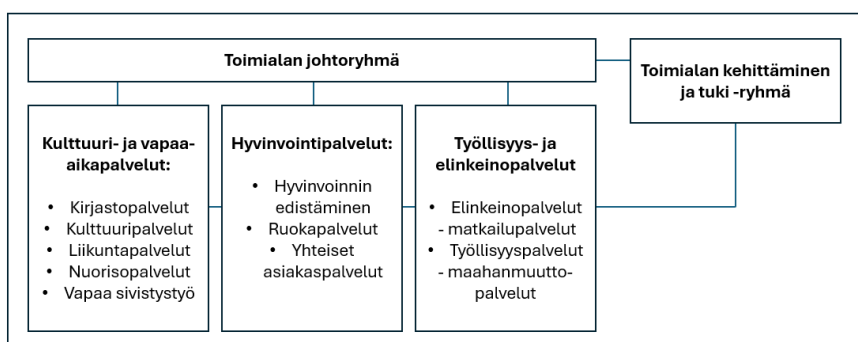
Toimialan johtoryhmä

Toimialan kehittäminen ja tuki -ryhmä

Kulttuuri- ja vapaa-aikapalvelut:

- Kirjastopalvelut
- Kulttuuripalvelut
- Liikuntapalvelut
- Nuorisopalvelut
- Vapaa sivistystyö

Hyvinvointipalvelut:

- Hyvinvoinnin edistäminen
- Ruokapalvelut
- Yhteiset asiakaspalvelut

Työllisyys- ja elinkeinopalvelut

- Elinkeinopalvelut
- matkailupalvelut
- Työllisyyspalvelut
- maahanmuutto-palvelut